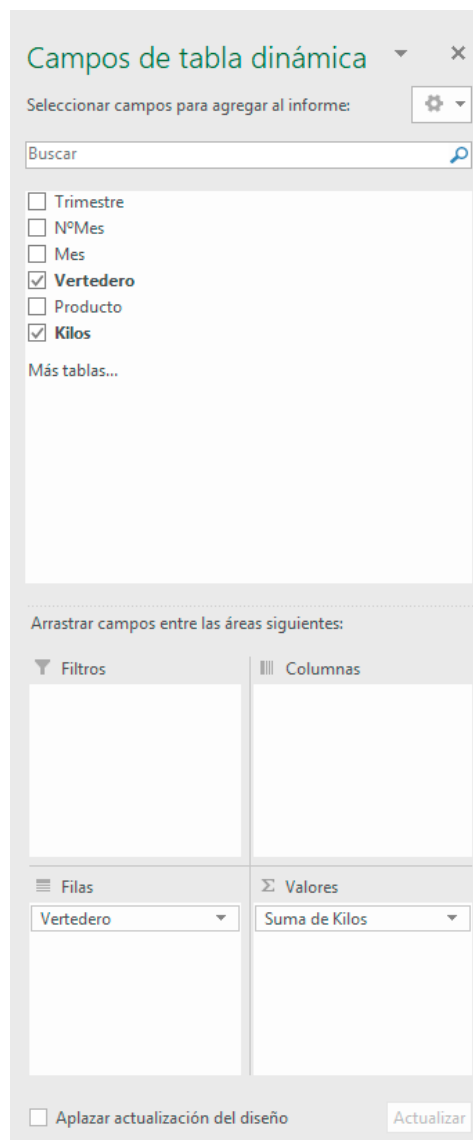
Campos de tabla dinámica

Seleccionar campos para agregar al informe:

Buscar

Trimestre
NºMes
Mes
Vertedero
Producto
Kilos

Más tablas...

Arrastrar campos entre las áreas siguientes:

Filtros

Columnas

Filas
Vertedero

Σ Valores
Suma de Kilos

Aplazar actualización del diseño

Actualizar